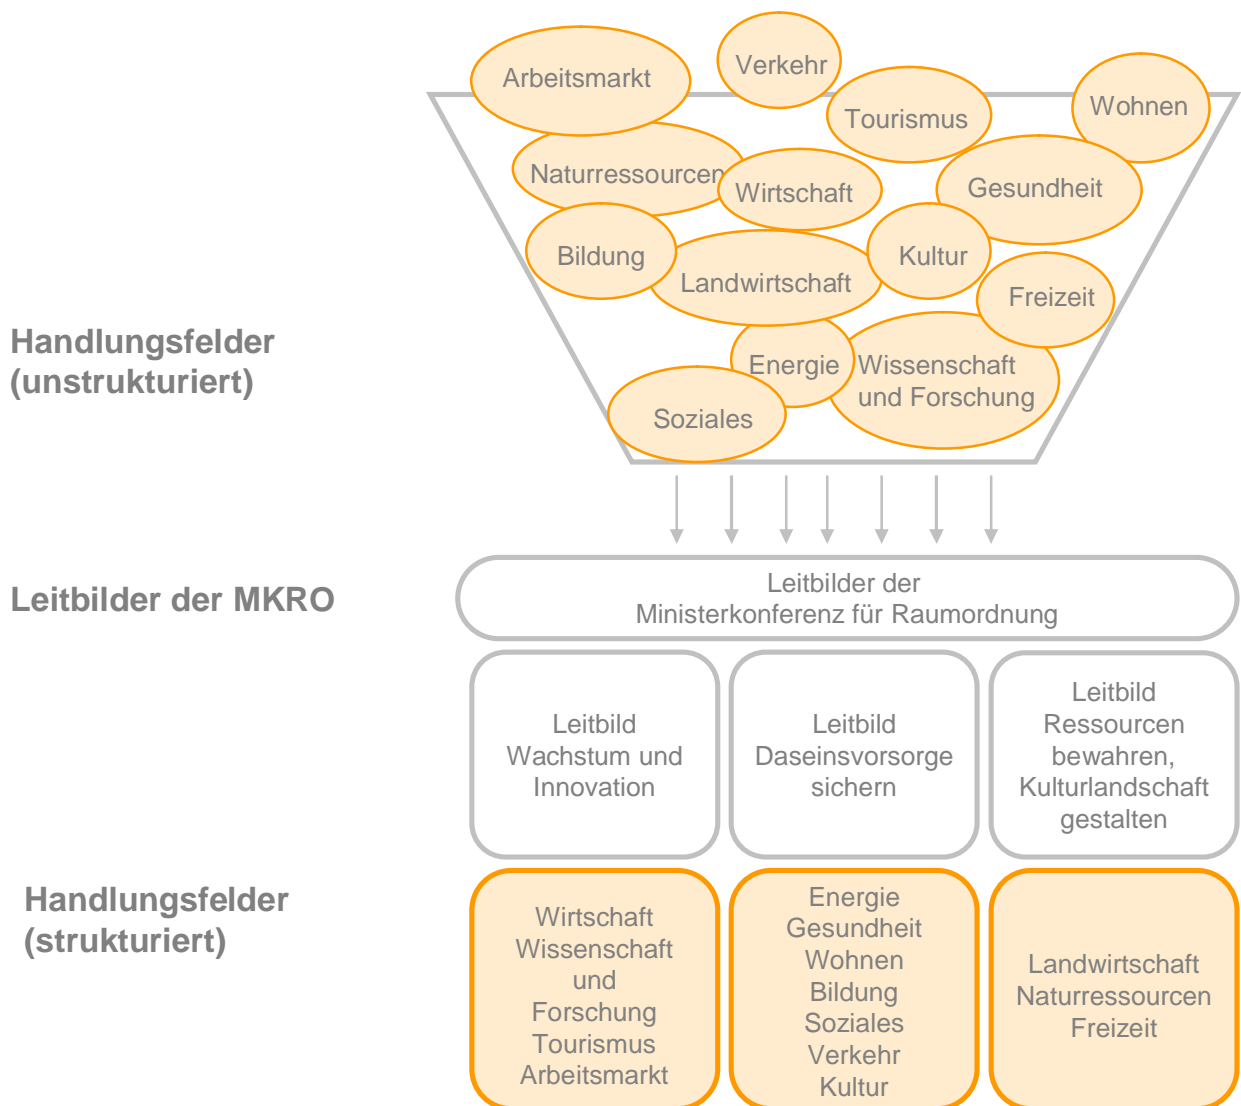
Arbeitsmarkt
Verkehr
Tourismus
Wohnen
Naturressourcen
Wirtschaft
Gesundheit
Bildung
Landwirtschaft
Kultur
Freizeit
Energie
Wissenschaft und Forschung
Soziales

Handlungsfelder (unstrukturiert)

Leitbilder der MKRO

Leitbilder der Ministerkonferenz für Raumordnung

Leitbild Wachstum und Innovation

Leitbild Daseinsvorsorge sichern

Leitbild Ressourcen bewahren, Kulturlandschaft gestalten

Handlungsfelder (strukturiert)

Wirtschaft
Wissenschaft und Forschung
Tourismus
Arbeitsmarkt

Energie
Gesundheit
Wohnen
Bildung
Soziales
Verkehr
Kultur

Landwirtschaft
Naturressourcen
Freizeit